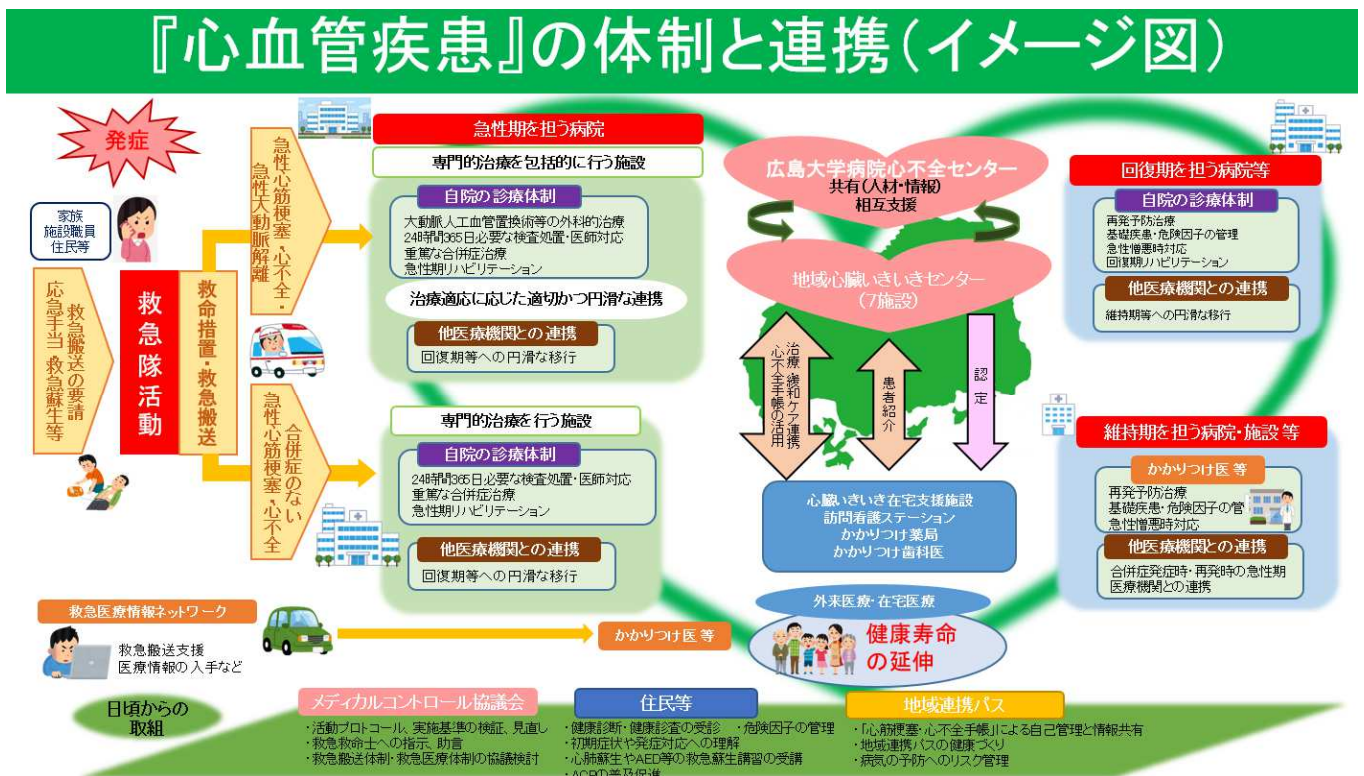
『心血管疾患』の体制と連携（イメージ図）

発症

家族
施設職員
住民等

応急手当・救急蘇生等
救急搬送の要請

救急隊活動

救命措置・救急搬送

急性心筋梗塞・心不全・急性大動脈解離

合併症のない急性心筋梗塞・心不全

急性期を担う病院

専門的治療を包括的に行う施設

自院の診療体制
大動脈人工血管置換術等の外科的治療
24時間365日必要な検査処置・医師対応
重篤な合併症治療
急性期リハビリテーション

治療適応に応じた適切かつ円滑な連携

他医療機関との連携
回復期等への円滑な移行

専門的治療を行う施設

自院の診療体制
24時間365日必要な検査処置・医師対応
重篤な合併症治療
急性期リハビリテーション

他医療機関との連携
回復期等への円滑な移行

広島大学病院心不全センター
共有（人材・情報）
相互支援

地域心臓いきいきセンター
（7施設）

治療・緩和ケア連携
心不全手帳の活用

患者紹介

認定

心臓いきいき在宅支援施設
訪問看護ステーション
かかりつけ薬局
かかりつけ歯科医

外来医療・在宅医療

健康寿命の延伸

回復期を担う病院等

自院の診療体制
再発予防治療
基礎疾患・危険因子の管理
急性増悪時対応
回復期リハビリテーション

他医療機関との連携
維持期等への円滑な移行

維持期を担う病院・施設 等

かかりつけ医 等
再発予防治療
基礎疾患・危険因子の管
急性増悪時対応

他医療機関との連携
合併症発症時・再発時の急性期医療機関との連携

救急医療情報ネットワーク
救急搬送支援
医療情報の入手など

かかりつけ医 等

日頃からの取組

メディカルコントロール協議会
・活動プロトコール、実施基準の検証、見直し
・救急救命士への指示、助言
・救急搬送体制・救急医療体制の協議検討

住民等
・健康診断・健康診査の受診　・危険因子の管理
・初期症状や発症対応への理解
・心肺蘇生やAED等の救急蘇生講習の受講
・ACPの普及促進

地域連携パス
・「心筋梗塞・心不全手帳」による自己管理と情報共有
・地域連携パスの健康づくり
・病気の予防へのリスク管理